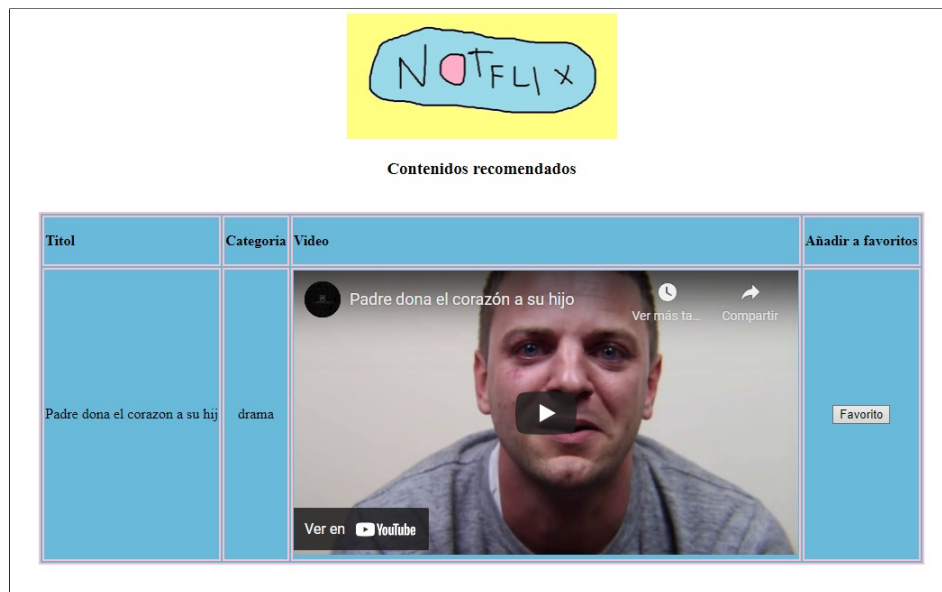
NOTFLIX

Contenidos recomendados

| Titol | Categoria | Video | Añadir a favoritos |
|---|---|---|---|
| Padre dona el corazon a su hij | drama | Padre dona el corazón a su hijo Ver más ta... Compartir Ver en YouTube | Favorito |